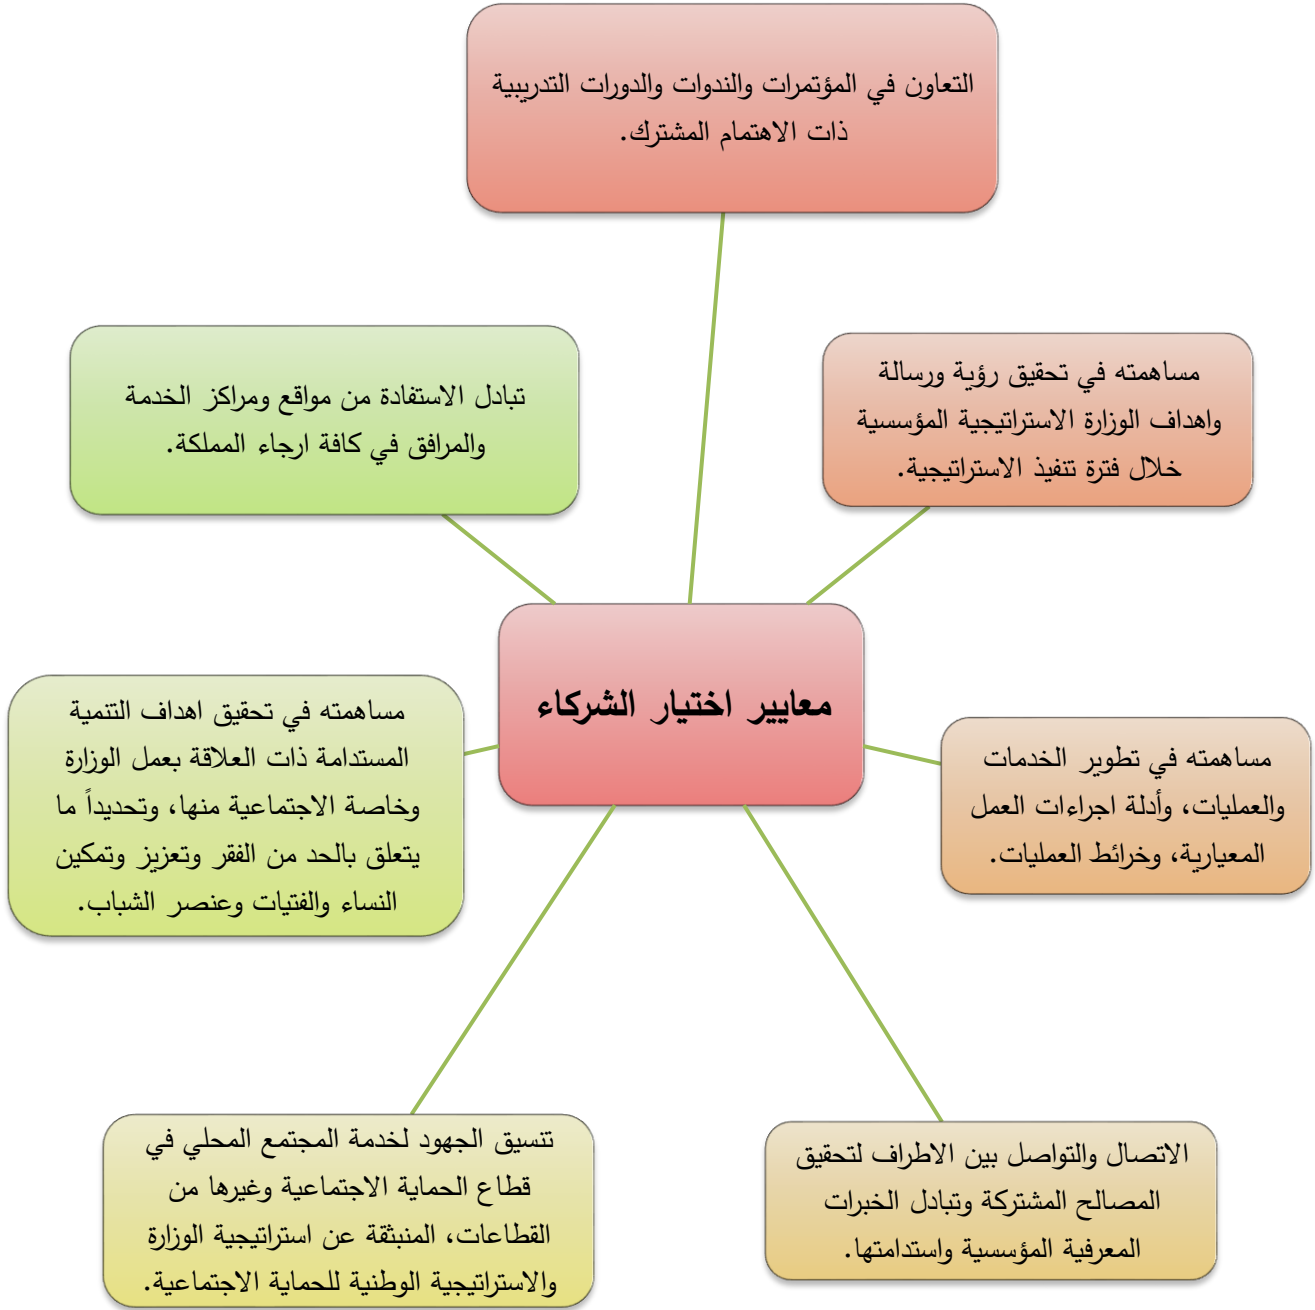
معايير اختيار الشركاء

التعاون في المؤتمرات والندوات والدورات التدريبية ذات الاهتمام المشترك.

مساهمته في تحقيق رؤية ورسالة واهداف الوزارة الاستراتيجية المؤسسية خلال فترة تنفيذ الاستراتيجية.

مساهمته في تطوير الخدمات والعمليات، وأدلة اجراءات العمل المعيارية، وخرائط العمليات.

الاتصال والتواصل بين الاطراف لتحقيق المصالح المشتركة وتبادل الخبرات المعرفية المؤسسية واستدامتها.

تنسيق الجهود لخدمة المجتمع المحلي في قطاع الحماية الاجتماعية وغيرها من القطاعات، المنبثقة عن استراتيجية الوزارة والاستراتيجية الوطنية للحماية الاجتماعية.

مساهمته في تحقيق اهداف التنمية المستدامة ذات العلاقة بعمل الوزارة وخاصة الاجتماعية منها، وتحديداً ما يتعلق بالحد من الفقر وتعزيز وتمكين النساء والفتيات وعنصر الشباب.

تبادل الاستفادة من مواقع ومراكز الخدمة والمرافق في كافة ارجاء المملكة.